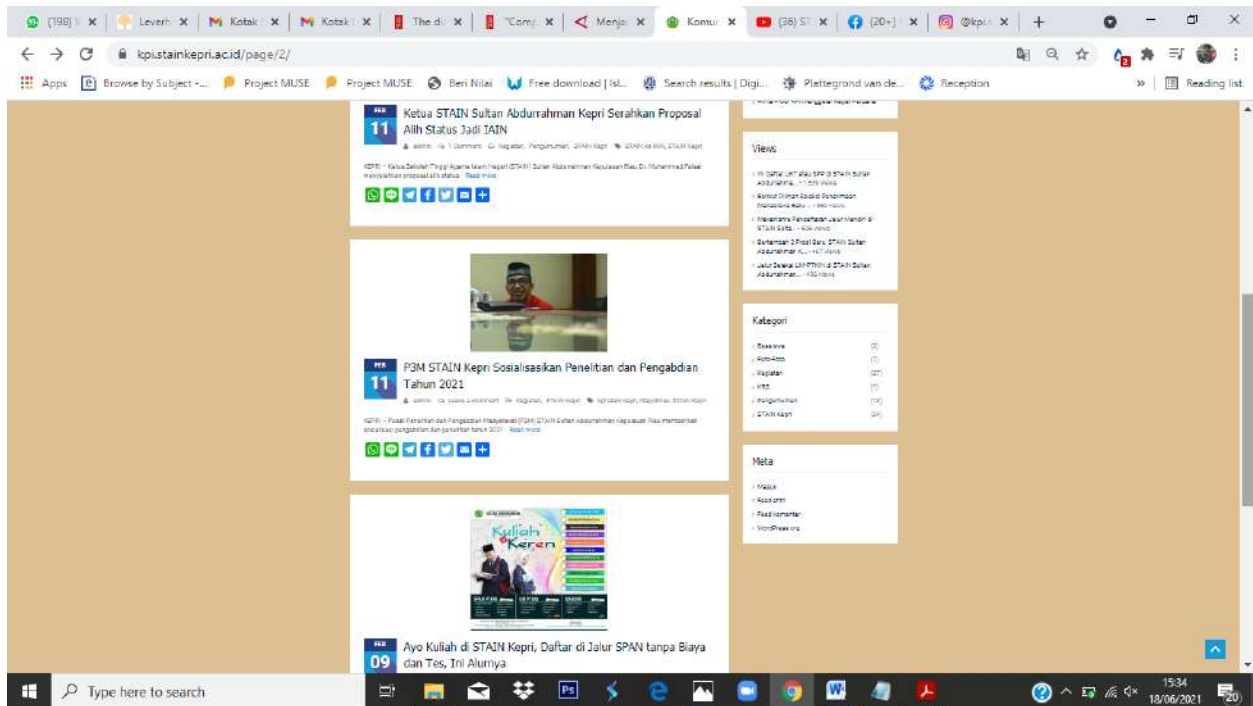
(198) | Leverh | Kotak | Kotak | The di | "Comp | Menja | Komur | (36) ST | (20+) | @kpi | +

kpi.stainkepri.ac.id/page/2/

Apps | Browse by Subject -... | Project MUSE | Project MUSE | Beri Nilai | Free download | Isl... | Search results | Digi... | Plattegrond van de... | Reception | Reading list

FEB 11 Ketua STAIN Sultan Abdurrahman Kepri Serahkan Proposal Alih Status Jadi IAIN

admin 1 Comment Kegiatan, Pengumuman, STAIN Kepri IAIN, STAIN Kepri

KEPRI – Ketua Sekolah Tinggi Agama Islam Negeri (STAIN) Sultan Abdurrahman Kepulauan Riau, Dr. Muhammad Faisal menyerahkan proposal alih status... Read more

FEB 11 P3M STAIN Kepri Sosialisasikan Penelitian dan Pengabdian Tahun 2021

admin Leave a comment Kegiatan, Info Kepri

KEPRI – Pusat Penelitian dan Pengabdian Masyarakat (P3M) STAIN Sultan Abdurrahman Kepulauan Riau memberikan sosialisasi pengabdian dan penelitian tahun 2021... Read more

Kuliah Keren

FEB 09 Ayo Kuliah di STAIN Kepri, Daftar di Jalur SPAN tanpa Biaya dan Tes, Ini Alurnya

Views

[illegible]

Kategori

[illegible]

Meta

Masuk
Feed entri
Feed komentar
WordPress.org

Type here to search

15:34
18/06/2021